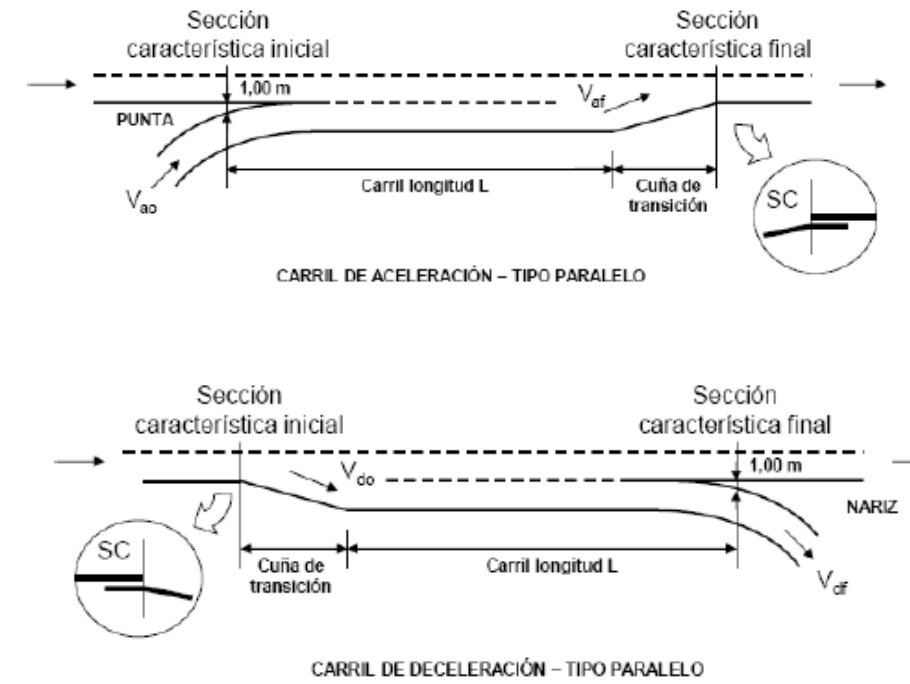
Sección característica inicial

Sección característica final

1,00 m

PUNTA

$V_{af}$

$V_{ao}$

Carril longitud L

Cuña de transición

SC

CARRIL DE ACELERACIÓN – TIPO PARALELO

Sección característica inicial

Sección característica final

$V_{do}$

1,00 m

NARIZ

SC

Cuña de transición

Carril longitud L

$V_{df}$

CARRIL DE DECELERACIÓN – TIPO PARALELO